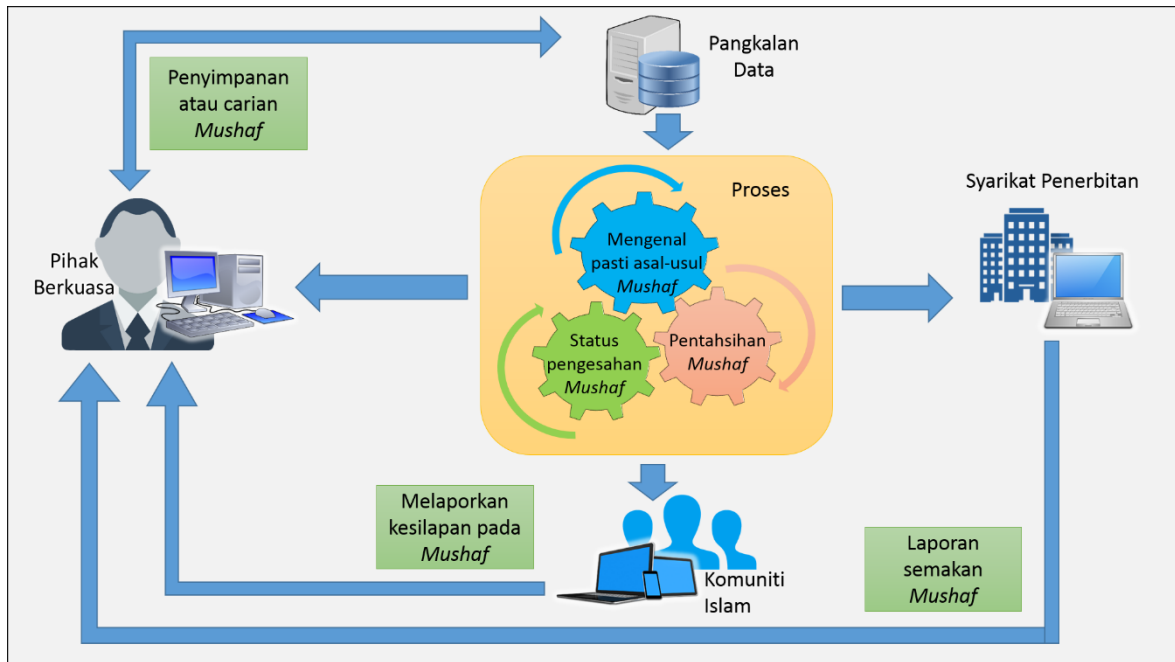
Penyimpanan atau carian *Mushaf*

Pangkalan Data

Proses

Mengenal pasti asal-usul *Mushaf*

Status pengesahan *Mushaf*

Pentahsihan *Mushaf*

Syarikat Penerbitan

Pihak Berkuasa

Melaporkan kesilapan pada *Mushaf*

Komuniti Islam

Laporan semakan *Mushaf*